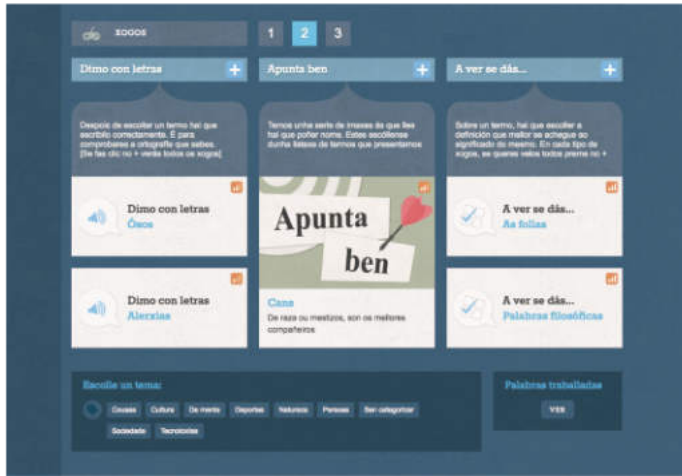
XOGOS

1 2 3

Dimo con letras +

Apunta ben +

A ver se dás... +

Despois de escoller un termo hai que escribilo correctamente. É para comprobares a ortografía que sabes. [Se fas clic no + verás todos os xogos]

Temos unha serie de imaxes da que ti hai que poñer nome. Estes escollense dunha listaxe de termos que presentamos

Sobre un termo, hai que escoller a definición que mellor se achegue ao significado do mesmo. En cada tipo de xogos, se queres velos todos preme no +

Dimo con letras
Ósos

Apunta ben

A ver se dás...
As follas

Dimo con letras
Alerxias

Can
De raza ou mestizos, son os mellores compañeiros

A ver se dás...
Palabras filosóficas

Escolle un tema:

Cousas Cultura Da mente Deportes Natureza Persoas Sen categorizar Sociedade Tecnoloxías

Palabras traballadas

VER